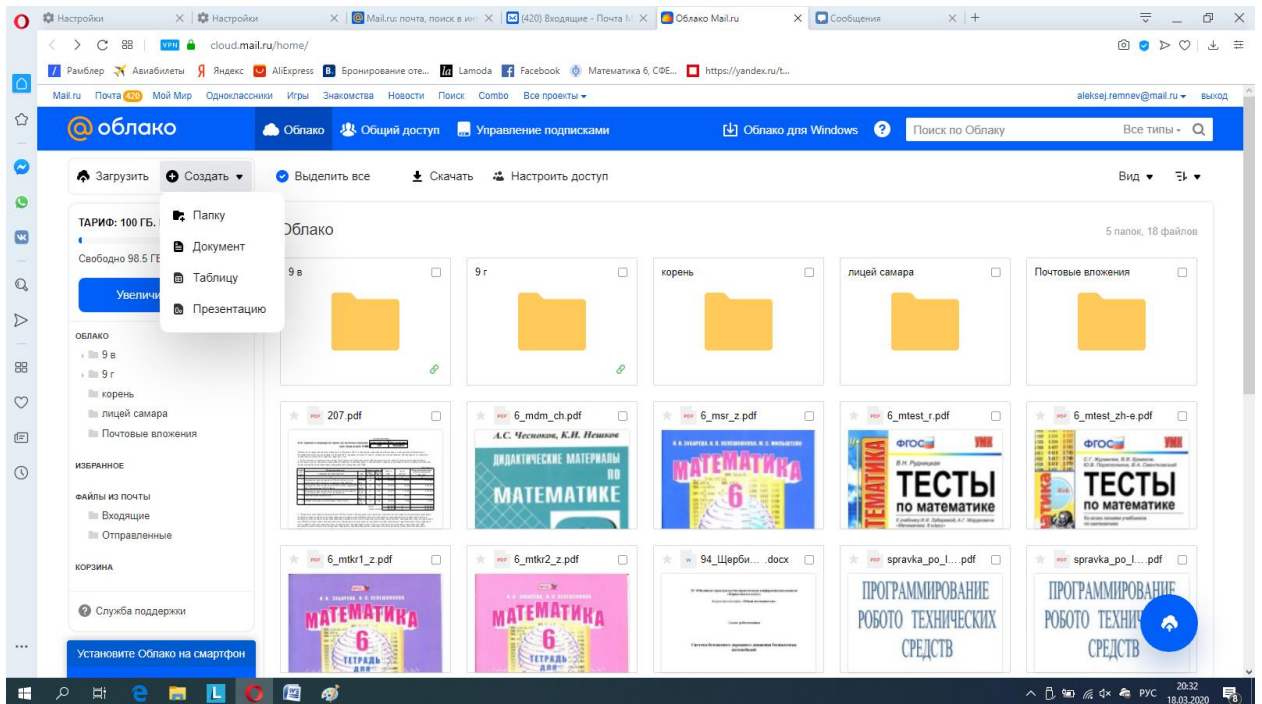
Настройки × Настройки × Mail.ru: почта, поиск в ин × (420) Входящие - Почта М × Облако Mail.ru × Сообщения × +

cloud.mail.ru/home/

Рамблер Авиабилеты Яндекс AliExpress Бронирование оте... Lamoda Facebook Математика 6, СФЕ... https://yandex.ru/t...

Mail.ru Почта 420 Мой Мир Одноклассники Игры Знакомства Новости Поиск Combo Все проекты

aleksej.remnev@mail.ru выход

@ облако

Облако Общий доступ Управление подписками Облако для Windows Поиск по Облаку Все типы

Загрузить Создать Выделить все Скачать Настроить доступ Вид

Папку
Документ
Таблицу
Презентацию

ТАРИФ: 100 ГБ.
Свободно 98.5 ГБ
Увеличи

ОБЛАКО
9 в
9 г
корень
лицей самара
Почтовые вложения

ИЗБРАННОЕ

ФАЙЛЫ ИЗ ПОЧТЫ
Входящие
Отправленные

КОРЗИНА

Служба поддержки

Установите Облако на смартфон

Облако

5 папок, 18 файлов

9 в
9 г
корень
лицей самара
Почтовые вложения

207.pdf
6_mdm_ch.pdf
6_msr_z.pdf
6_mtest_r.pdf
6_mtest_zh-e.pdf

А.С. Чесноков, К.И. Нешков
ДИДАКТИЧЕСКИЕ МАТЕРИАЛЫ ПО МАТЕМАТИКЕ

МАТЕМАТИКА 6

ФГОС УМК
В.Н. Рудницкая
ТЕСТЫ по математике

ФГОС УМК
ТЕСТЫ по математике

6_mtkr1_z.pdf
6_mtkr2_z.pdf
94_Щербл... .docx
spravka_po_l....pdf
spravka_po_l....pdf

МАТЕМАТИКА 6 ТЕТРАДЬ
МАТЕМАТИКА 6 ТЕТРАДЬ

ПРОГРАММИРОВАНИЕ РОБОТО ТЕХНИЧЕСКИХ СРЕДСТВ
ПРОГРАММИРОВАНИЕ РОБОТО ТЕХНИЧ СРЕДСТВ

РУС 20:32 18.03.2020